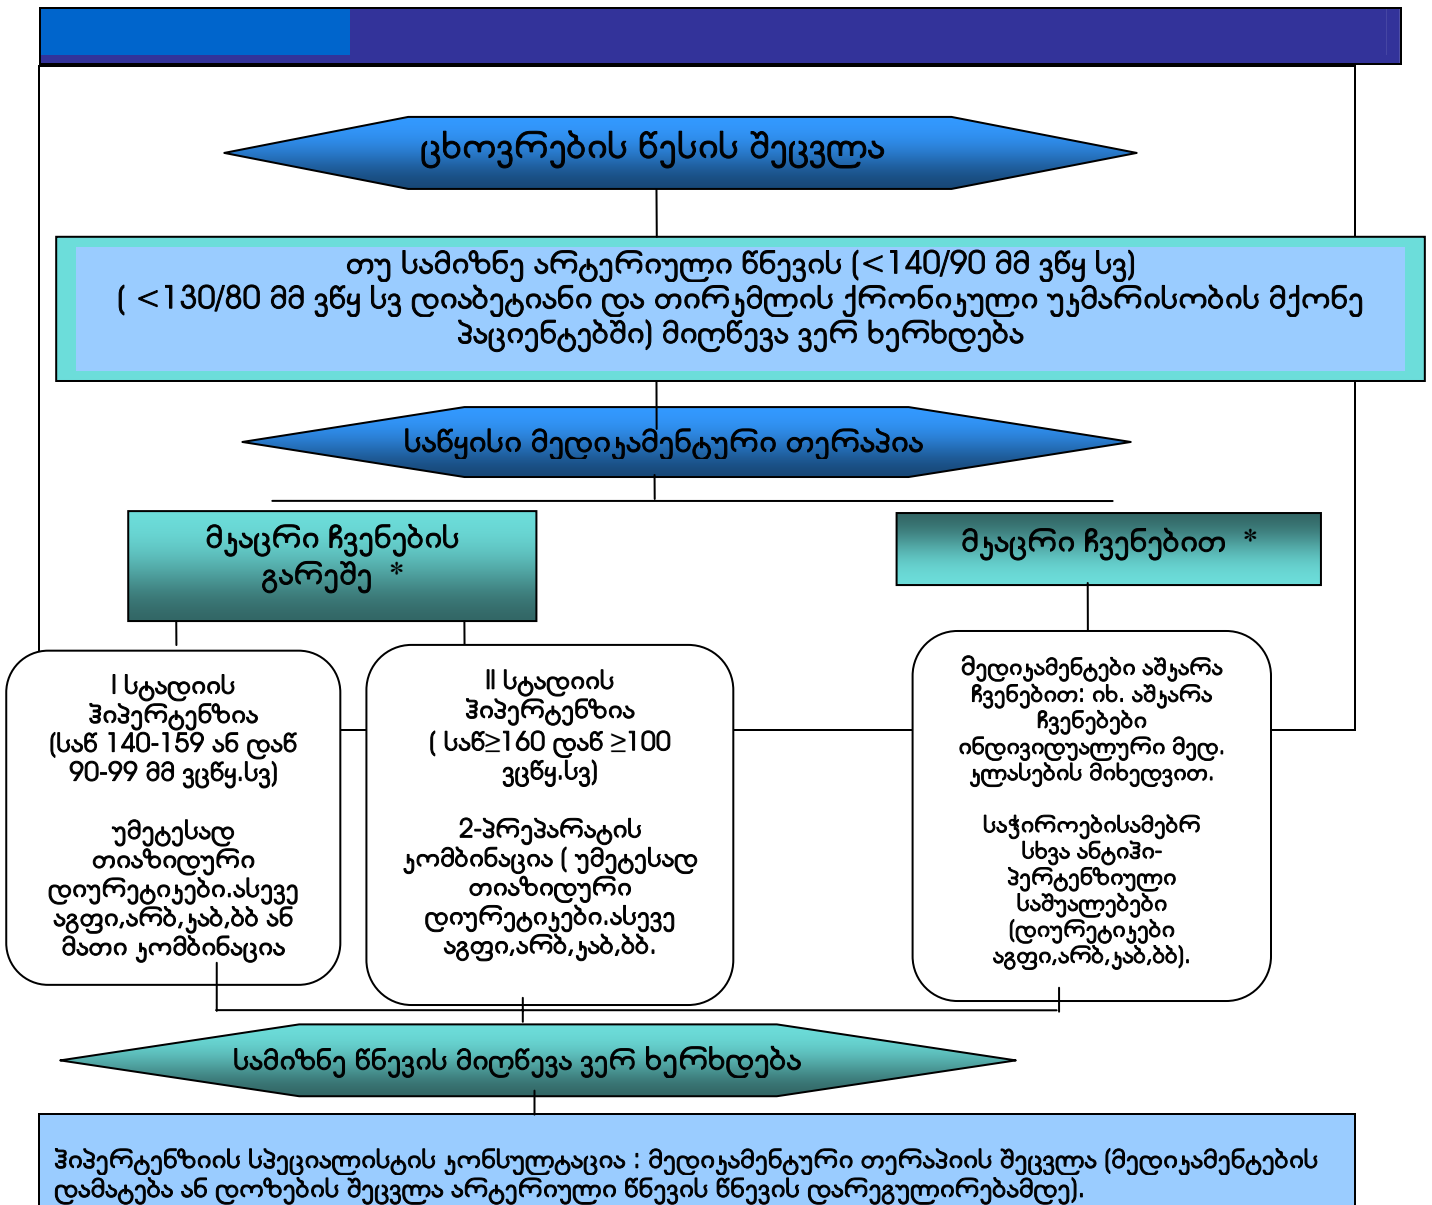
ცხოვრების წესის შეცვლა

თუ სამიზნე არტერიული წნევის (<140/90 მმ ვწყ სვ)
( <130/80 მმ ვწყ სვ დიაბეტიანი და თირკმლის ქრონიკული უკმარისობის მქონე პაციენტებში) მიღწევა ვერ ხერხდება

საწყისი მედიკამენტური თერაპია

მყაცრი ჩვენების გარეშე *

მყაცრი ჩვენებით *

I სტადიის ჰიპერტენზია
(საწ 140-159 ან დაწ 90-99 მმ ვცწყ.სვ)

უმეტესად თიაზიდური დიურეტიკები.ასევე აგფი,არბ,კაბ,ბბ ან მათი კომბინაცია

II სტადიის ჰიპერტენზია
( საწ≥160 დაწ ≥100 ვცწყ.სვ)

2-პრეპარატის კომბინაცია ( უმეტესად თიაზიდური დიურეტიკები.ასევე აგფი,არბ,კაბ,ბბ.

მედიკამენტები აშკარა ჩვენებით: იხ. აშკარა ჩვენებები ინდივიდუალური მედ. კლასების მიხედვით.

საჭიროებისამებრ სხვა ანტიჰიპერტენზიული საშუალებები (დიურეტიკები აგფი,არბ,კაბ,ბბ).

სამიზნე წნევის მიღწევა ვერ ხერხდება

ჰიპერტენზიის სპეციალისტის კონსულტაცია : მედიკამენტური თერაპიის შეცვლა (მედიკამენტების დამატება ან დოზების შეცვლა არტერიული წნევის წნევის დარეგულირებამდე).